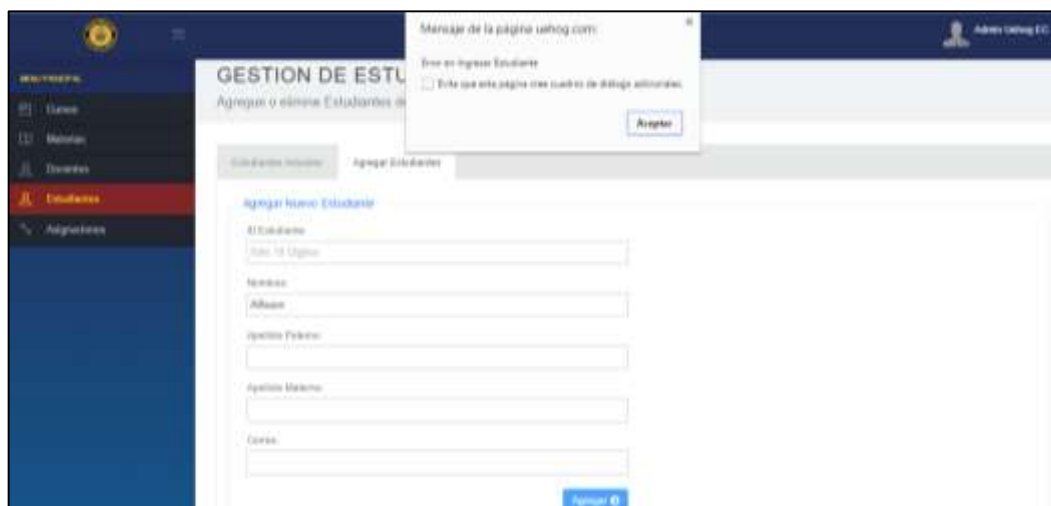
Mensaje de la página uehog.com:

Error en Ingresar Estudiante

Evita que esta página cree cuadros de diálogo adicionales.

Aceptar

Admin Uehog EC

MENU PRINCIPAL

Cursos

Materias

Docentes

Estudiantes

Asignaciones

GESTION DE ESTU

Agregue o elimine Estudiantes de

Estudiantes Actuales

Agregar Estudiantes

Agregar Nuevo Estudiante

Id Estudiante

Solo 10 Digitos

Nombres

Allison

Apellido Paterno

Apellido Materno

Cursos

Agregar